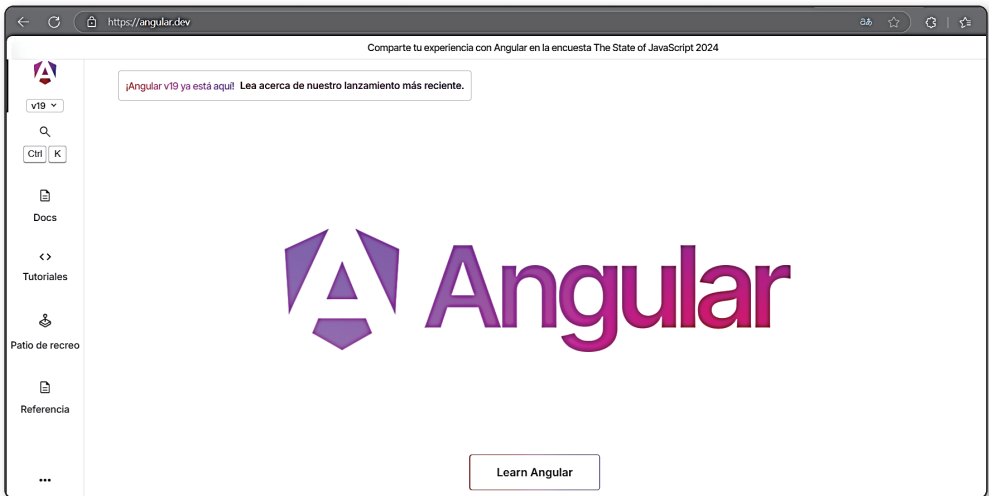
https://angular.dev

Comparte tu experiencia con Angular en la encuesta The State of JavaScript 2024

v19

Ctrl K

Docs

Tutoriales

Patio de recreo

Referencia

...

¡Angular v19 ya está aquí! Lea acerca de nuestro lanzamiento más reciente.

Angular

Learn Angular